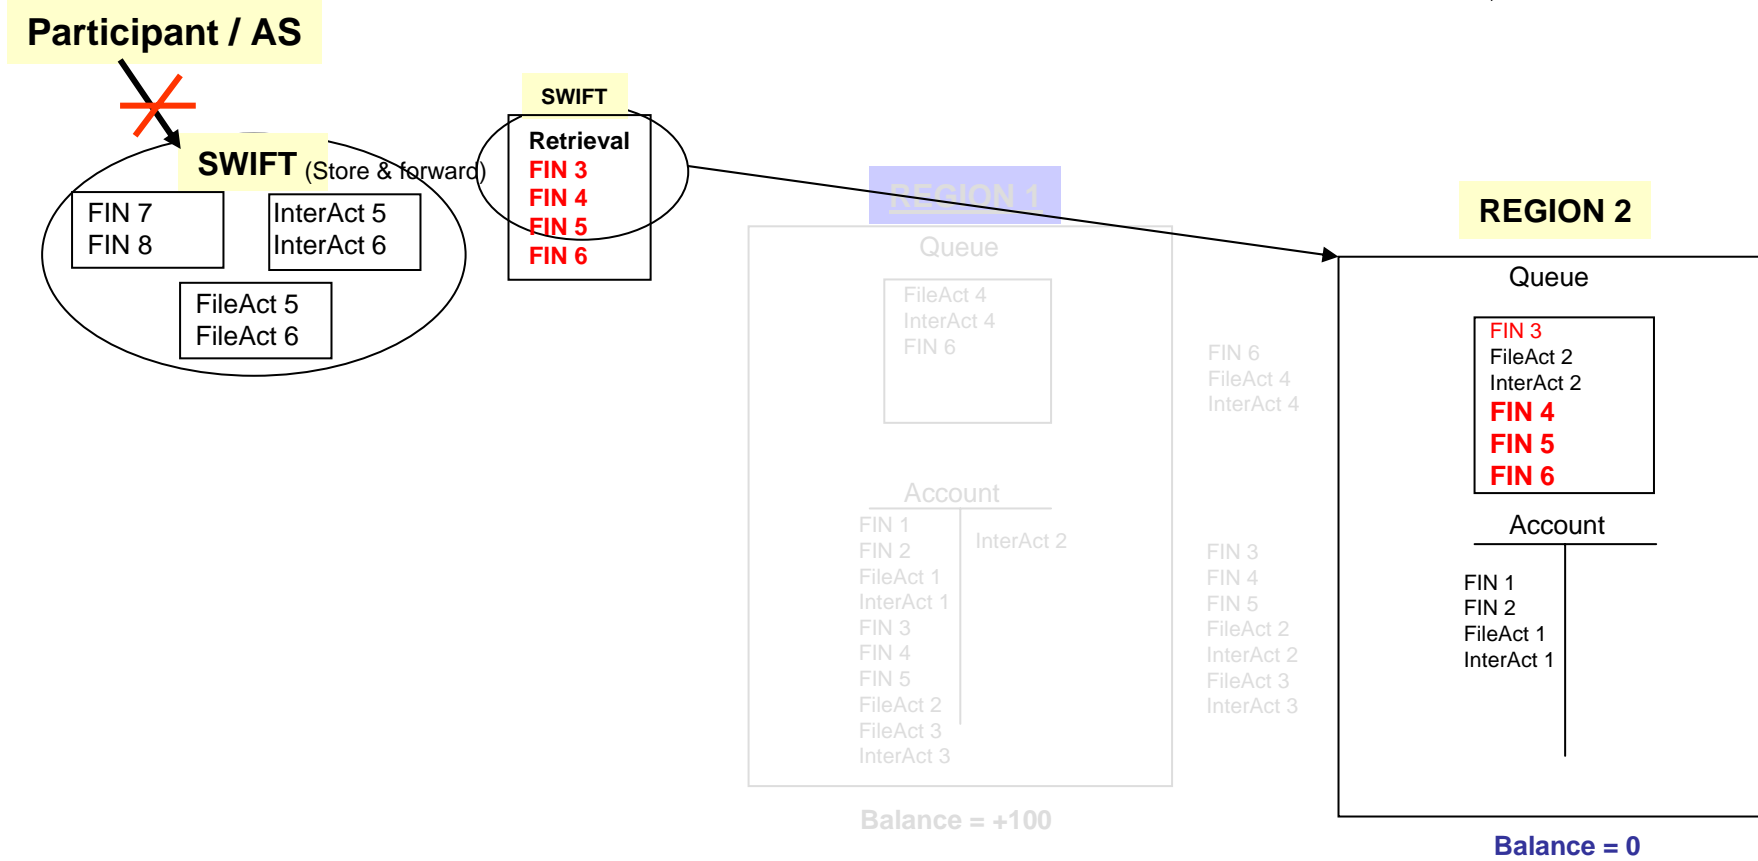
Participant / AS

SWIFT (Store & forward)

FIN 7
FIN 8

InterAct 5
InterAct 6

FileAct 5
FileAct 6

SWIFT

Retrieval
FIN 3
FIN 4
FIN 5
FIN 6

REGION 1

Queue

FileAct 4
InterAct 4
FIN 6

Account

FIN 1
FIN 2
FileAct 1
InterAct 1
FIN 3
FIN 4
FIN 5
FileAct 2
FileAct 3
InterAct 3

InterAct 2

Balance = +100

FIN 6
FileAct 4
InterAct 4

FIN 3
FIN 4
FIN 5
FileAct 2
InterAct 2
FileAct 3
InterAct 3

REGION 2

Queue

FIN 3
FileAct 2
InterAct 2
FIN 4
FIN 5
FIN 6

Account

FIN 1
FIN 2
FileAct 1
InterAct 1

Balance = 0